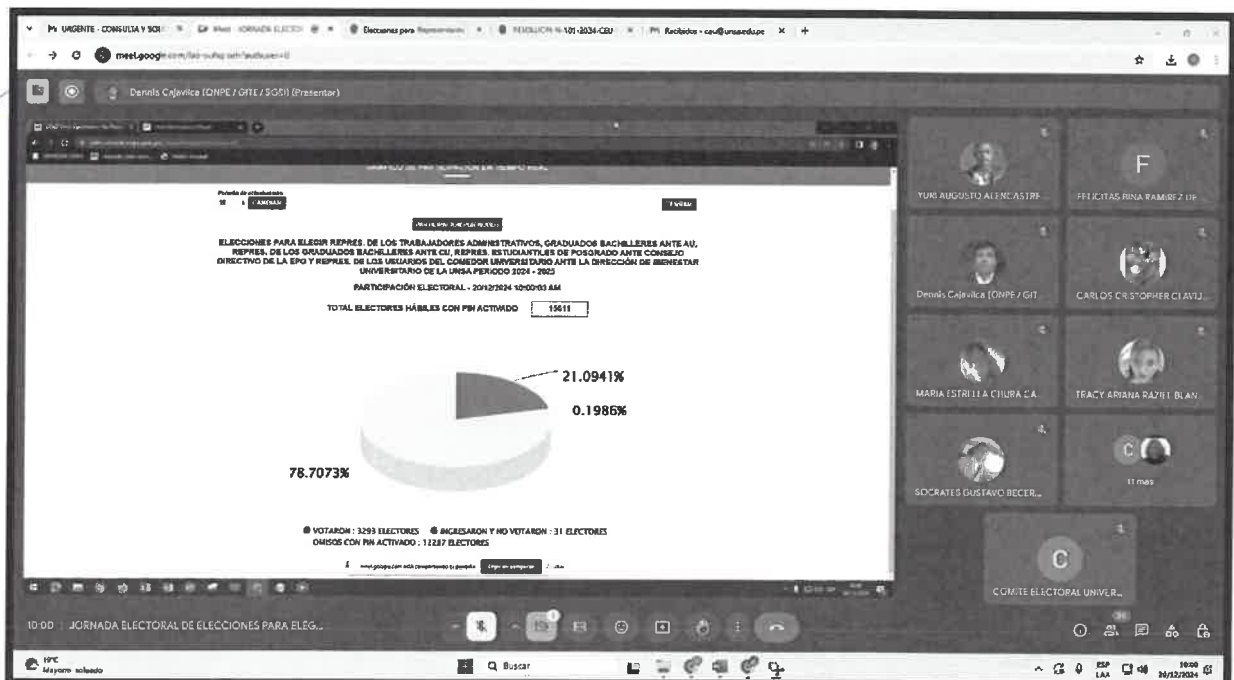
M URGENTE - CONSULTA Y SOL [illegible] | Meet - JORNADA ELECCI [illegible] | Elecciones para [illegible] | RESOLUCION N-101-2024-CEU | M Recibidos - ceu@unsa.edu.pe

meet.google.com/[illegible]

Dennis Cajavilca (ONPE / GITE / SGSI) (Presentar)

ELECCIONES PARA ELEGIR REPRES. DE LOS TRABAJADORES ADMINISTRATIVOS, GRADUADOS BACHILLERES ANTE AU, REPRES. DE LOS GRADUADOS BACHILLERES ANTE CU, REPRES. ESTUDIANTILES DE POSGRADO ANTE CONSEJO DIRECTIVO DE LA EPG Y REPRES. DE LOS USUARIOS DEL COMEDOR UNIVERSITARIO ANTE LA DIRECCIÓN DE BIENESTAR UNIVERSITARIO DE LA UNSA PERIODO 2024 - 2025

PARTICIPACIÓN ELECTORAL - 20/12/2024 10:00:03 AM

TOTAL ELECTORES HÁBILES CON PIN ACTIVADO 15611

21.0941%

0.1986%

78.7073%

VOTARON : 3293 ELECTORES INGRESARON Y NO VOTARON : 31 ELECTORES
OMISOS CON PIN ACTIVADO : 12287 ELECTORES

YURI AUGUSTO ALENCASTRE
F
FELICITAS RINA RAMIREZ DE
Dennis Cajavilca (ONPE / GIT
CARLOS CRISTOPHER CLAVIJ...
MARIA ESTRELLA CHURA CA...
TRACY ARIANA RAZIEL BLAN...
SOCRATES GUSTAVO BECER...
C
11 más
C
COMITE ELECTORAL UNIVER...

10:00 | JORNADA ELECTORAL DE ELECCIONES PARA ELEG...

19°C Mayorm. soleado
Buscar
ESP LAA 10:00 20/12/2024